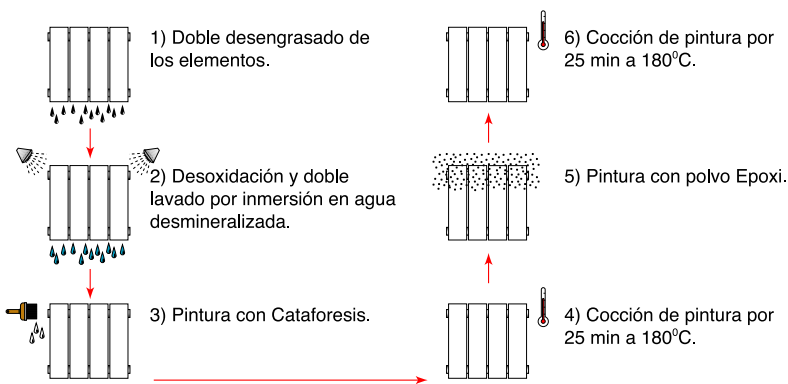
1) Doble desengrasado de los elementos.

2) Desoxidación y doble lavado por inmersión en agua desmineralizada.

3) Pintura con Cataforesis.

6) Cocción de pintura por 25 min a 180$^0$C.

5) Pintura con polvo Epoxi.

4) Cocción de pintura por 25 min a 180$^0$C.